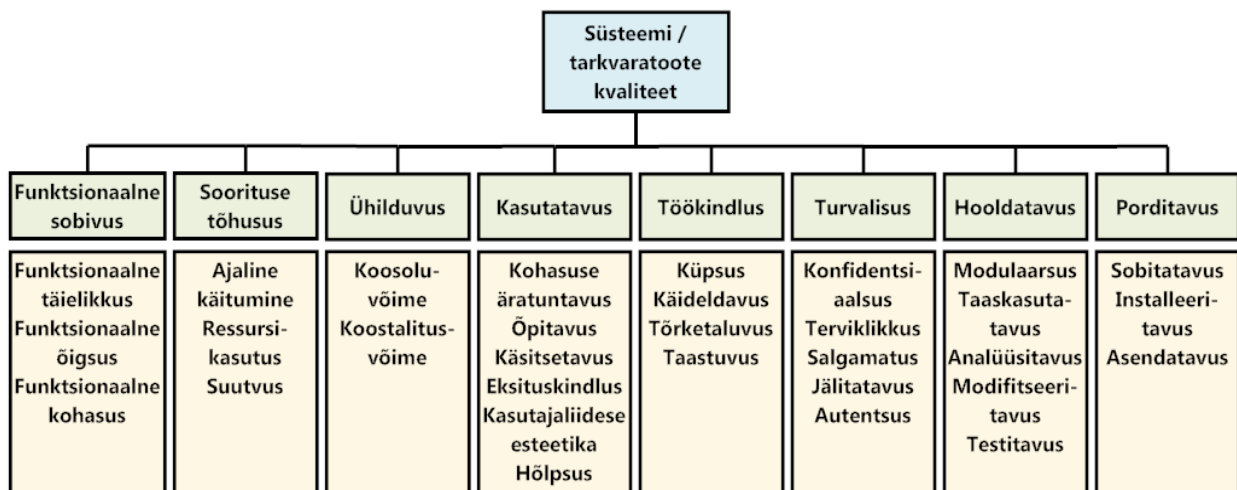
Süsteemi / tarkvaratoote kvaliteet

Funktsionaalne sobivus

Funktsionaalne täielikkus
Funktsionaalne õigsus
Funktsionaalne kohasus

Soorituse tõhusus

Ajaline käitumine
Ressursikasutus
Suutvus

Ühilduvus

Koosoluvõime
Koostalitusvõime

Kasutatavus

Kohasuse äratuntavus
Õpitavus
Käsitsetavus
Eksituskindlus
Kasutajaliidese esteetika
Hõlpsus

Töökindlus

Küpsus
Käideldavus
Tõrketaluvus
Taastuvus

Turvalisus

Konfidentsiaalsus
Terviklikkus
Salgamatus
Jälitatavus
Autentsus

Hooldatavus

Modulaarsus
Taaskasutatavus
Analüüsitavus
Modifitseeritavus
Testitavus

Porditavus

Sobitatavus
Installeeritavus
Asendatavus